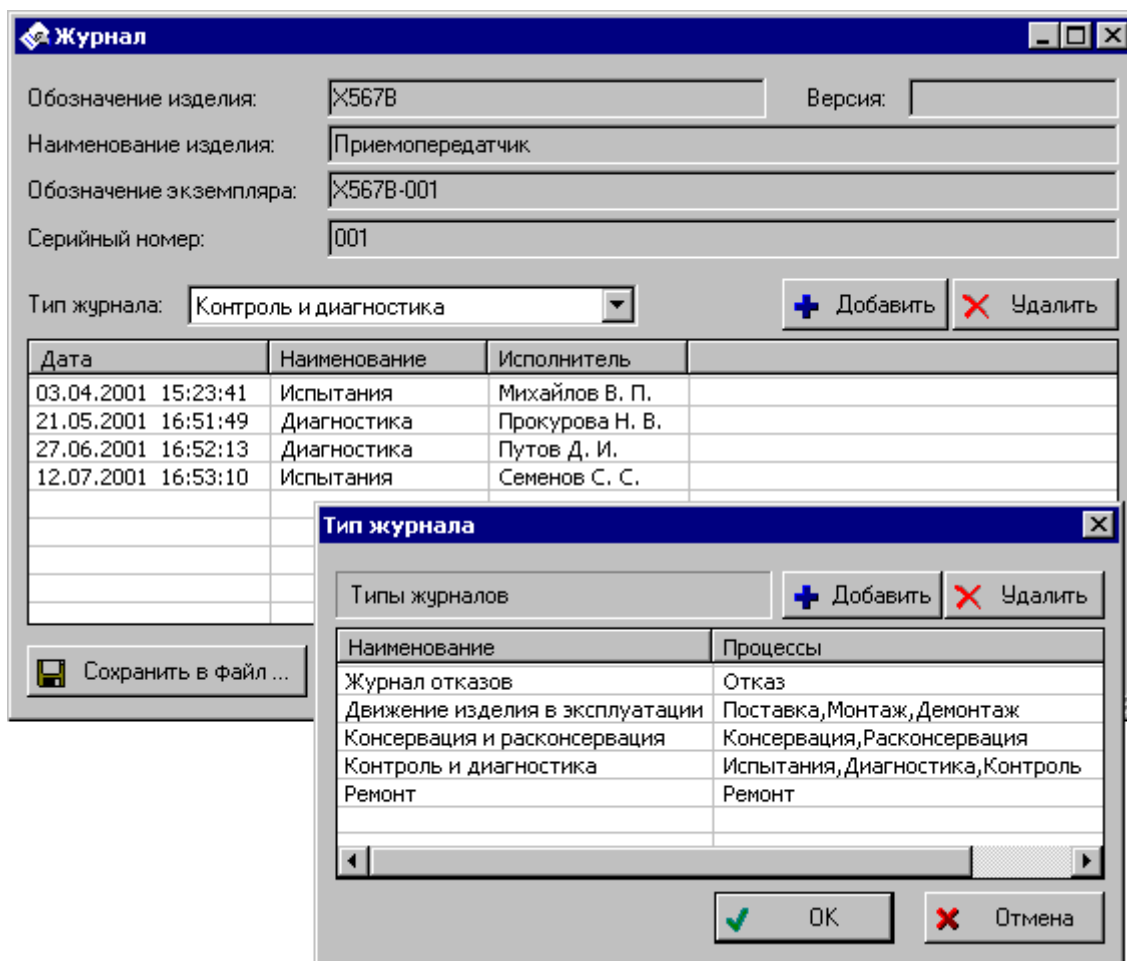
Журнал

Обозначение изделия: X567B Версия:

Наименование изделия: Приемопередатчик

Обозначение экземпляра: X567B-001

Серийный номер: 001

Тип журнала: Контроль и диагностика

Добавить Удалить

| Дата | Наименование | Исполнитель |
|---|---|---|
| 03.04.2001 15:23:41 | Испытания | Михайлов В. П. |
| 21.05.2001 16:51:49 | Диагностика | Прокурова Н. В. |
| 27.06.2001 16:52:13 | Диагностика | Путов Д. И. |
| 12.07.2001 16:53:10 | Испытания | Семенов С. С. |

Сохранить в файл ...

Тип журнала

Типы журналов

Добавить Удалить

| Наименование | Процессы |
|---|---|
| Журнал отказов | Отказ |
| Движение изделия в эксплуатации | Поставка,Монтаж,Демонтаж |
| Консервация и расконсервация | Консервация,Расконсервация |
| Контроль и диагностика | Испытания,Диагностика,Контроль |
| Ремонт | Ремонт |

OK Отмена